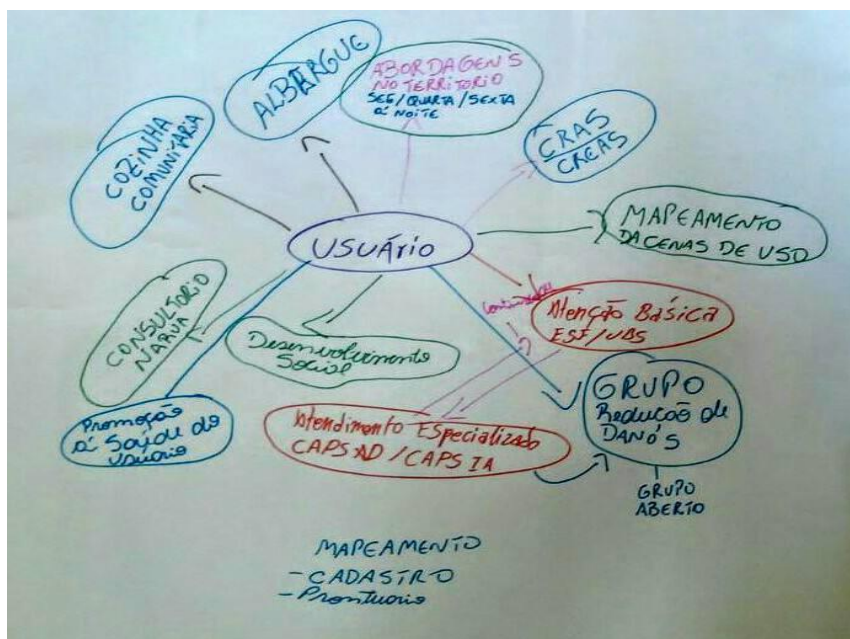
ALBERGUE

ABORDAGENS NO TERRITORIO SEG/QUARTA/SEXTA À NOITE

COZINHA COMUNITÁRIA

CRAS CREAS

MAPEAMENTO DA CENAS DE USO

USUÁRIO

CONSULTORIO NARUA

Desenvolvimento Social

Atenção Básica ESF/UBS

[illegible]

GRUPO Redução de Danos

Promoção à Saúde do Usuario

Atendimento Especializado CAPS AD / CAPS IA

GRUPO ABERTO

MAPEAMENTO
- CADASTRO
- Prontuario